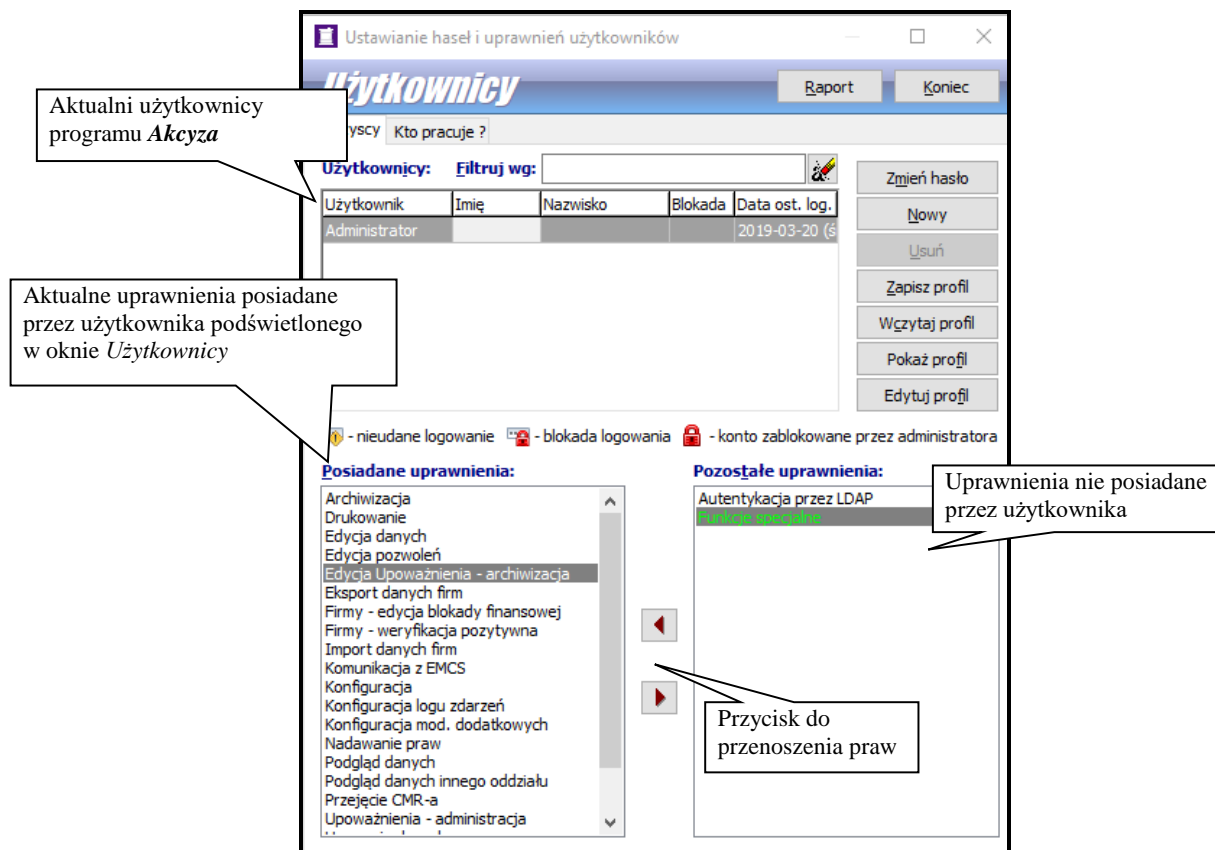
Ustawianie haseł i uprawnień użytkowników

Użytkownicy

Raport

Koniec

Aktualni użytkownicy programu ***Akcyza***

yscy

Kto pracuje ?

Użytkownicy:

Filtruj wg:

Zmień hasło

Nowy

Usuń

Zapisz profil

Wczytaj profil

Pokaż profil

Edytuj profil

| Użytkownik | Imię | Nazwisko | Blokada | Data ost. log. |
|---|---|---|---|---|
| Administrator | | | | 2019-03-20 (ś |

Aktualne uprawnienia posiadane przez użytkownika podświetlonego w oknie *Użytkownicy*

- nieudane logowanie - blokada logowania - konto zablokowane przez administratora

Posiadane uprawnienia:

Archiwizacja
Drukowanie
Edycja danych
Edycja pozwoleń
Edycja Upoważnienia - archiwizacja
Eksport danych firm
Firmy - edycja blokady finansowej
Firmy - weryfikacja pozytywna
Import danych firm
Komunikacja z EMCS
Konfiguracja
Konfiguracja logu zdarzeń
Konfiguracja mod. dodatkowych
Nadawanie praw
Podgląd danych
Podgląd danych innego oddziału
Przejęcie CMR-a
Upoważnienia - administracja
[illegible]

Pozostałe uprawnienia:

Autentykacja przez LDAP
Funkcje specjalne

Uprawnienia nie posiadane przez użytkownika

Przycisk do przenoszenia praw